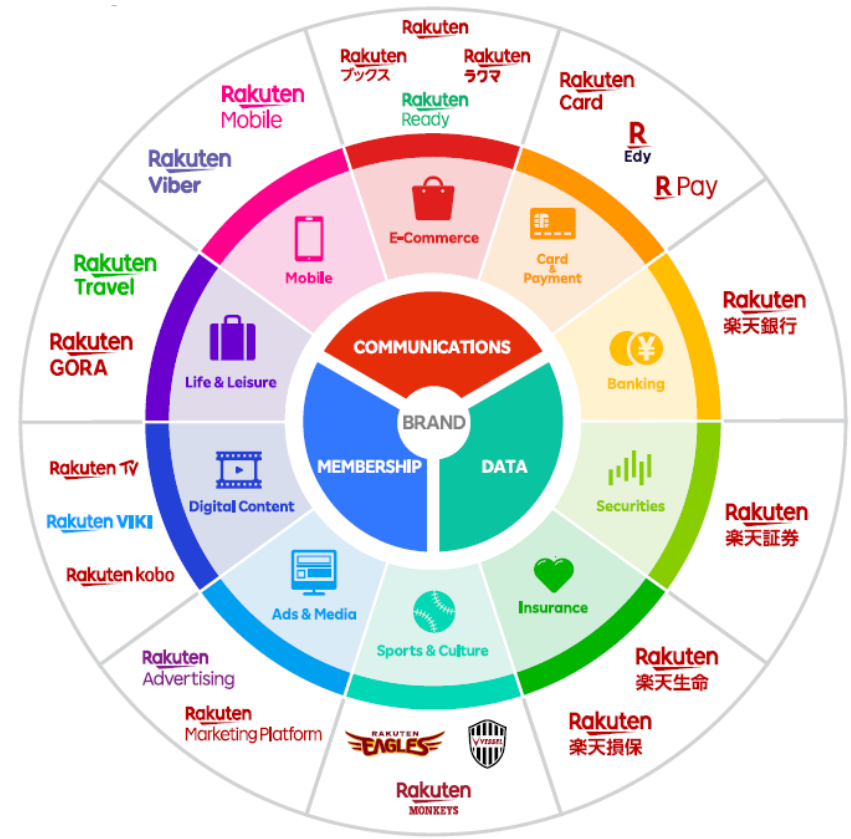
Rakuten

Rakuten ブックス

Rakuten ラクマ

Rakuten Ready

Rakuten Card

R Edy

R Pay

Rakuten Mobile

Rakuten Viber

Rakuten Travel

Rakuten GORA

E-Commerce

Card & Payment

Mobile

Life & Leisure

COMMUNICATIONS

BRAND

MEMBERSHIP

DATA

Banking

Rakuten 楽天銀行

Securities

Rakuten 楽天証券

Digital Content

Rakuten TV

Rakuten VIKI

Rakuten kobo

Ads & Media

Sports & Culture

Insurance

Rakuten 楽天生命

Rakuten 楽天損保

Rakuten Advertising

Rakuten Marketing Platform

RAKUTEN EAGLES

VISSEL

Rakuten MONKEYS